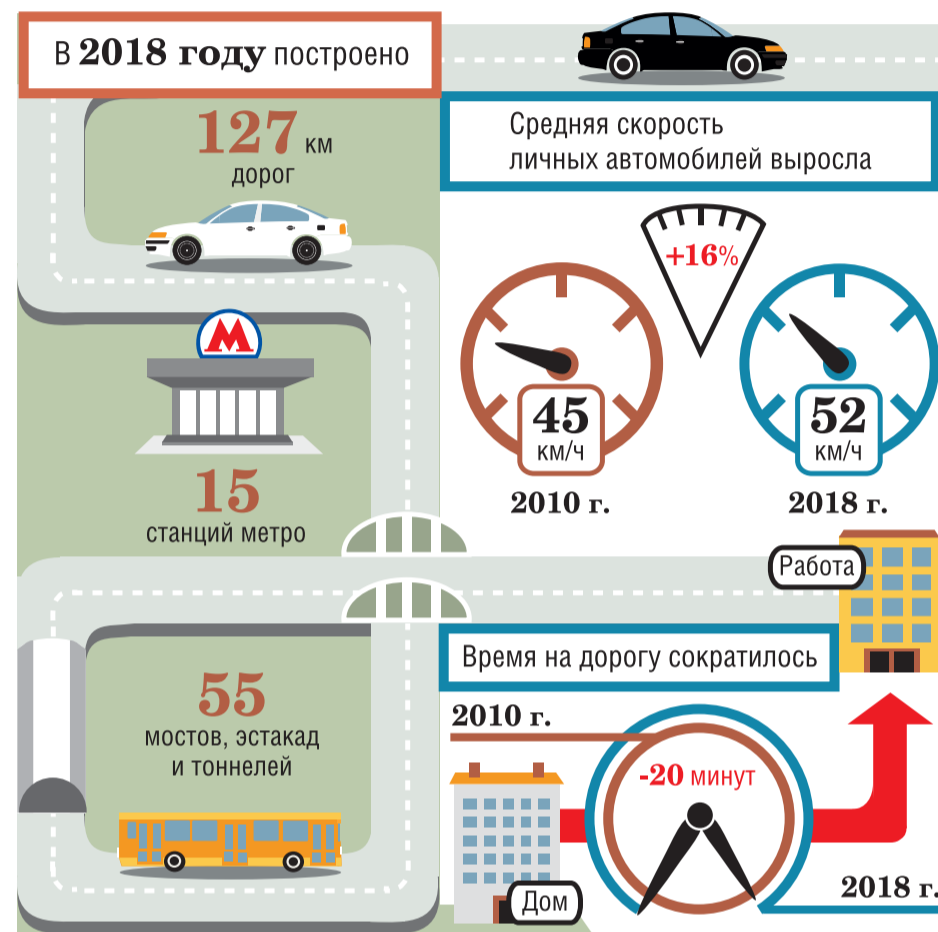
В 2018 году построено

127 км дорог

М

15 станций метро

55 мостов, эстакад и тоннелей

Средняя скорость личных автомобилей выросла

+16%

45 км/ч

2010 г.

52 км/ч

2018 г.

Работа

Время на дорогу сократилось

2010 г.

-20 минут

Дом

2018 г.